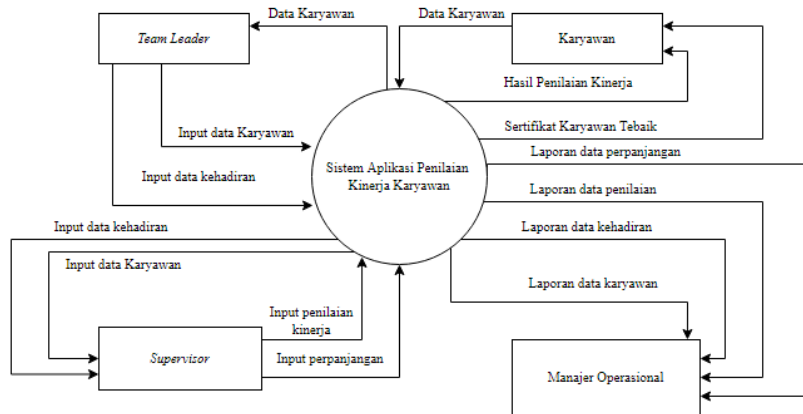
Team Leader

Data Karyawan

Data Karyawan

Karyawan

Hasil Penilaian Kinerja

Input data Karyawan

Sertifikat Karyawan Tebaik

Laporan data perpanjangan

Sistem Aplikasi Penilaian Kinerja Karyawan

Input data kehadiran

Laporan data penilaian

Input data kehadiran

Laporan data kehadiran

Input data Karyawan

Laporan data karyawan

Input penilaian kinerja

Supervisor

Input perpanjangan

Manajer Operasional